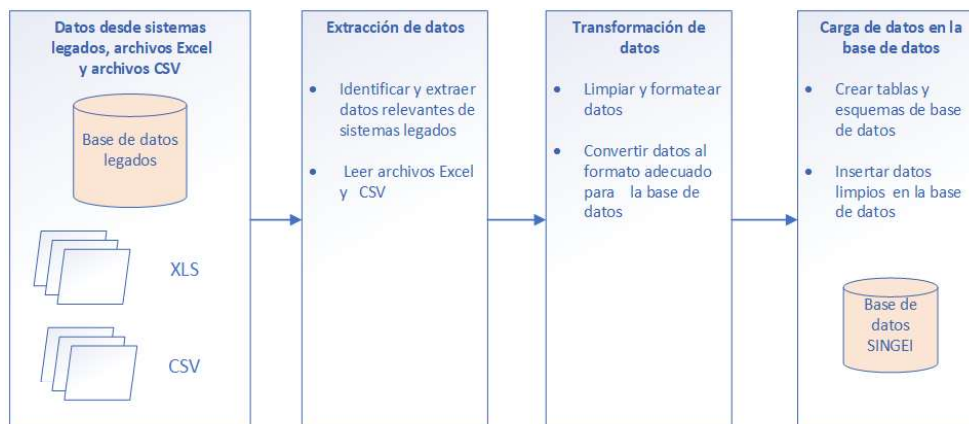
Datos desde sistemas legados, archivos Excel y archivos CSV

Base de datos legados

XLS

CSV

Extracción de datos

- Identificar y extraer datos relevantes de sistemas legados
- Leer archivos Excel y CSV

Transformación de datos

- Limpiar y formatear datos
- Convertir datos al formato adecuado para la base de datos

Carga de datos en la base de datos

- Crear tablas y esquemas de base de datos
- Insertar datos limpios en la base de datos

Base de datos SINGEI